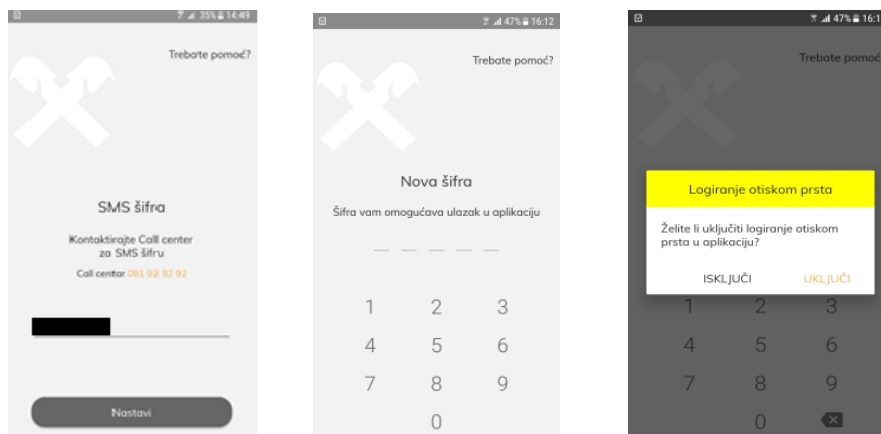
35% 14:49

Trebate pomoć?

SMS šifra

Kontaktirajte Call center za SMS šifru

Call centar 081 92 92 92

Nastavi

47% 16:12

Trebate pomoć?

Nova šifra

Šifra vam omogućava ulazak u aplikaciju

1 2 3
4 5 6
7 8 9
0

47% 16:1

Trebate pomoć

Logiranje otiskom prsta

Želite li uključiti logiranje otiskom prsta u aplikaciju?

ISKLJUČI UKLJUČI

1 2 3
4 5 6
7 8 9
0